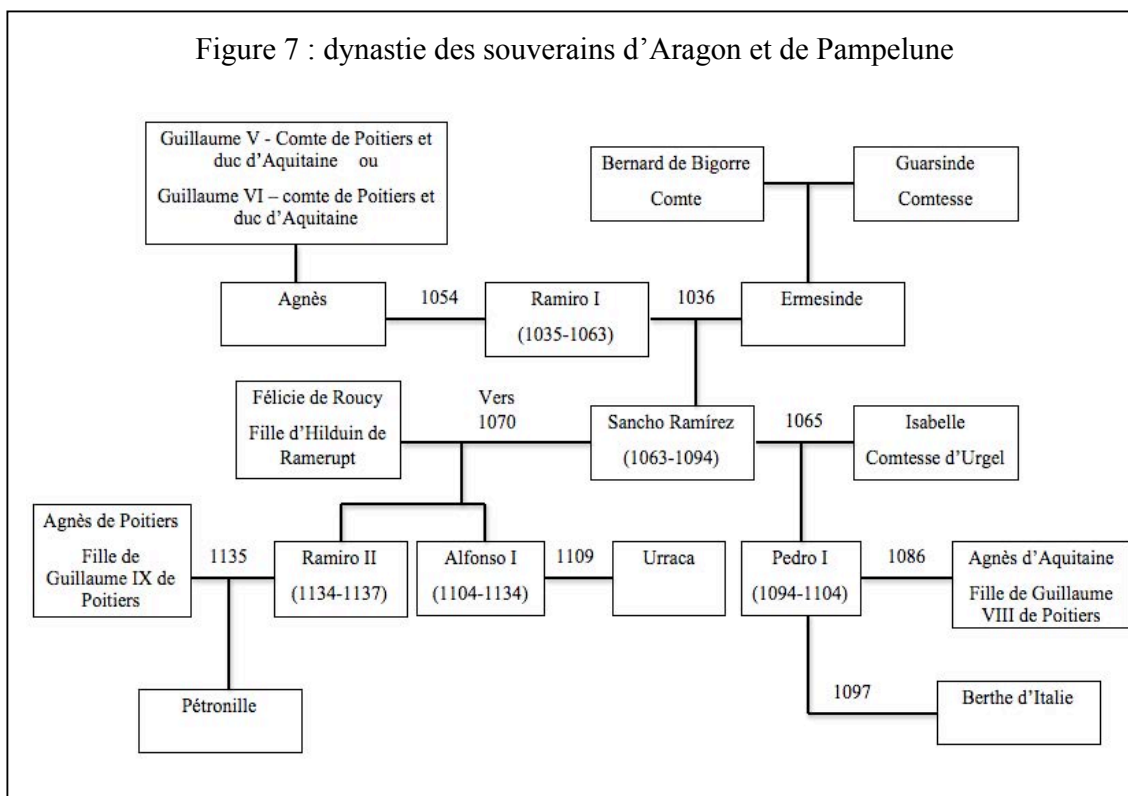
Figure 7 : dynastie des souverains d'Aragon et de Pampelune

Guillaume V - Comte de Poitiers et duc d'Aquitaine ou

Guillaume VI – comte de Poitiers et duc d'Aquitaine

Bernard de Bigorre

Comte

Guarsinde

Comtesse

Agnès

1054

Ramiro I

(1035-1063)

1036

Ermesinde

Félicie de Roucy

Fille d'Hilduin de Ramerupt

Vers 1070

Sancho Ramírez

(1063-1094)

1065

Isabelle

Comtesse d'Urgel

Agnès de Poitiers

Fille de Guillaume IX de Poitiers

1135

Ramiro II

(1134-1137)

Alfonso I

(1104-1134)

1109

Urraca

Pedro I

(1094-1104)

1086

Agnès d'Aquitaine

Fille de Guillaume VIII de Poitiers

Pétronille

1097

Berthe d'Italie